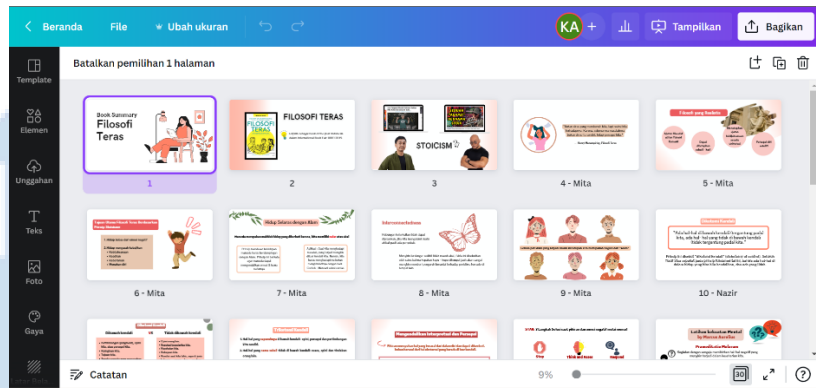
Beranda File Ubah ukuran

KA + Tampilkan Bagikan

Template

Elemen

Unggahan

Teks

Foto

Gaya

Batalkan pemilihan 1 halaman

Book Summary
Filosofi Teras

1

FILOSOFI TERAS

FILOSOFI TERAS

2

STOICISM

3

4 - Mita

Filosofi yang Realistis

5 - Mita

6 - Mita

Hidup Selaras dengan Alam

7 - Mita

8 - Mita

9 - Mita

Dikotomi Kendali

10 - Nazir

Catatan

9%

30

?